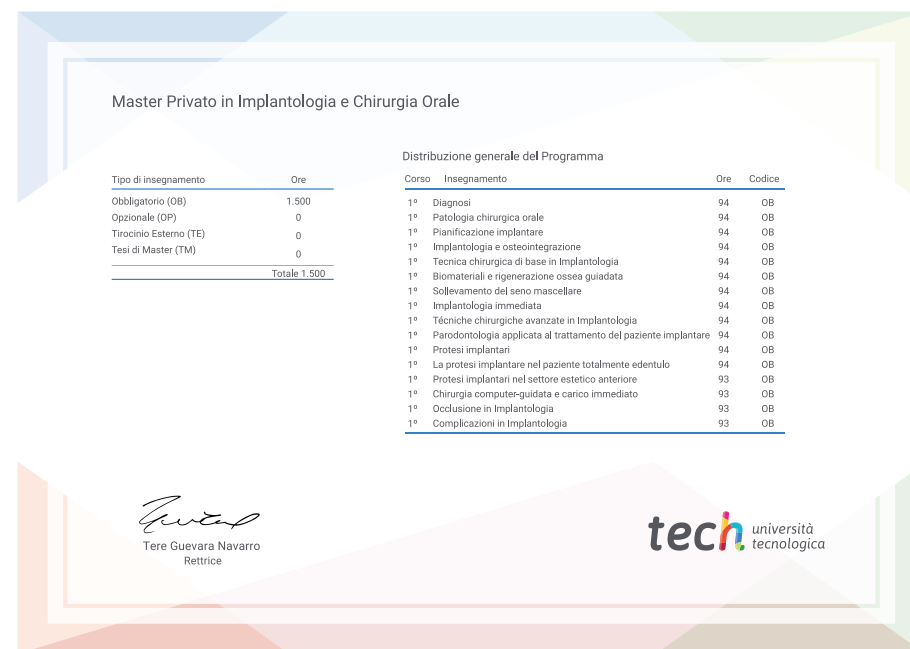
Master Privato in Implantologia e Chirurgia Orale

| Tipo di insegnamento | Ore |
|---|---|
| Obbligatorio (OB) | 1.500 |
| Opzionale (OP) | 0 |
| Tirocinio Esterno (TE) | 0 |
| Tesi di Master (TM) | 0 |
| | Totale 1.500 |

Distribuzione generale del Programma

| Corso | Insegnamento | Ore | Codice |
|---|---|---|---|
| 1º | Diagnosi | 94 | OB |
| 1º | Patologia chirurgica orale | 94 | OB |
| 1º | Pianificazione implantare | 94 | OB |
| 1º | Implantologia e osteointegrazione | 94 | OB |
| 1º | Tecnica chirurgica di base in Implantologia | 94 | OB |
| 1º | Biomateriali e rigenerazione ossea guidata | 94 | OB |
| 1º | Sollevamento del seno mascellare | 94 | OB |
| 1º | Implantologia immediata | 94 | OB |
| 1º | Tecniche chirurgiche avanzate in Implantologia | 94 | OB |
| 1º | Parodontologia applicata al trattamento del paziente implantare | 94 | OB |
| 1º | Protesi implantari | 94 | OB |
| 1º | La protesi implantare nel paziente totalmente edentulo | 94 | OB |
| 1º | Protesi implantari nel settore estetico anteriore | 93 | OB |
| 1º | Chirurgia computer-guidata e carico immediato | 93 | OB |
| 1º | Occlusione in Implantologia | 93 | OB |
| 1º | Complicazioni in Implantologia | 93 | OB |

Tere Guevara Navarro
Rettrice

tech università tecnologica